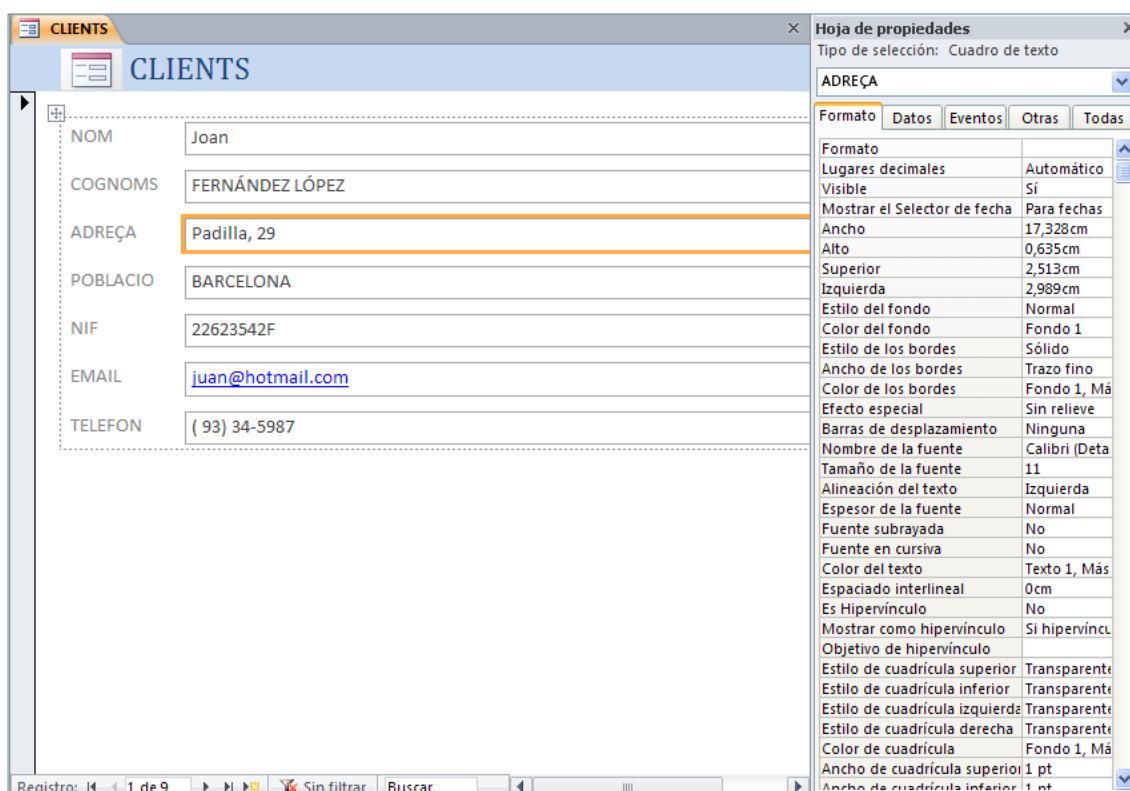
CLIENTS

CLIENTS

NOM Joan

COGNOMS FERNÁNDEZ LÓPEZ

ADREÇA Padilla, 29

POBLACIO BARCELONA

NIF 22623542F

EMAIL juan@hotmail.com

TELEFON ( 93) 34-5987

Registro: 1 de 9 Sin filtrar Buscar

Hoja de propiedades

Tipo de selección: Cuadro de texto

ADREÇA

Formato | Datos | Eventos | Otras | Todas

| | |
|---|---|
| Formato | |
| Lugares decimales | Automático |
| Visible | Sí |
| Mostrar el Selector de fecha | Para fechas |
| Ancho | 17,328cm |
| Alto | 0,635cm |
| Superior | 2,513cm |
| Izquierda | 2,989cm |
| Estilo del fondo | Normal |
| Color del fondo | Fondo 1 |
| Estilo de los bordes | Sólido |
| Ancho de los bordes | Trazo fino |
| Color de los bordes | Fondo 1, Má |
| Efecto especial | Sin relieve |
| Barras de desplazamiento | Ninguna |
| Nombre de la fuente | Calibri (Deta |
| Tamaño de la fuente | 11 |
| Alineación del texto | Izquierda |
| Espesor de la fuente | Normal |
| Fuente subrayada | No |
| Fuente en cursiva | No |
| Color del texto | Texto 1, Más |
| Espaciado interlineal | 0cm |
| Es Hipervínculo | No |
| Mostrar como hipervínculo | Si hipervíncu |
| Objetivo de hipervínculo | |
| Estilo de cuadrícula superior | Transparente |
| Estilo de cuadrícula inferior | Transparente |
| Estilo de cuadrícula izquierda | Transparente |
| Estilo de cuadrícula derecha | Transparente |
| Color de cuadrícula | Fondo 1, Má |
| Ancho de cuadrícula superior | 1 pt |
| Ancho de cuadrícula inferior | 1 pt |